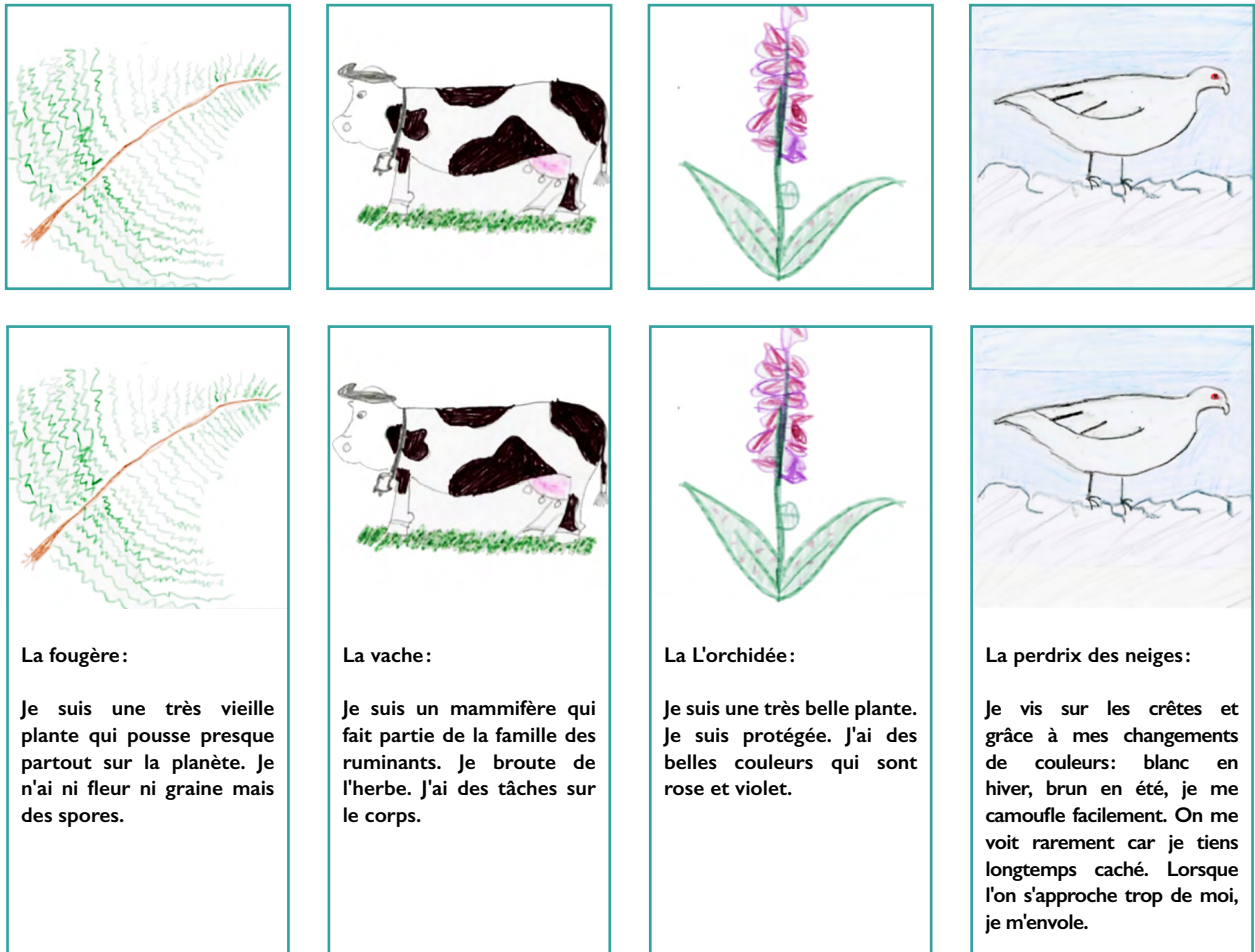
La fougère:

Je suis une très vieille plante qui pousse presque partout sur la planète. Je n'ai ni fleur ni graine mais des spores.

La vache:

Je suis un mammifère qui fait partie de la famille des ruminants. Je broute de l'herbe. J'ai des tâches sur le corps.

La L'orchidée:

Je suis une très belle plante. Je suis protégée. J'ai des belles couleurs qui sont rose et violet.

La perdrix des neiges:

Je vis sur les crêtes et grâce à mes changements de couleurs: blanc en hiver, brun en été, je me camoufle facilement. On me voit rarement car je tiens longtemps caché. Lorsque l'on s'approche trop de moi, je m'envole.